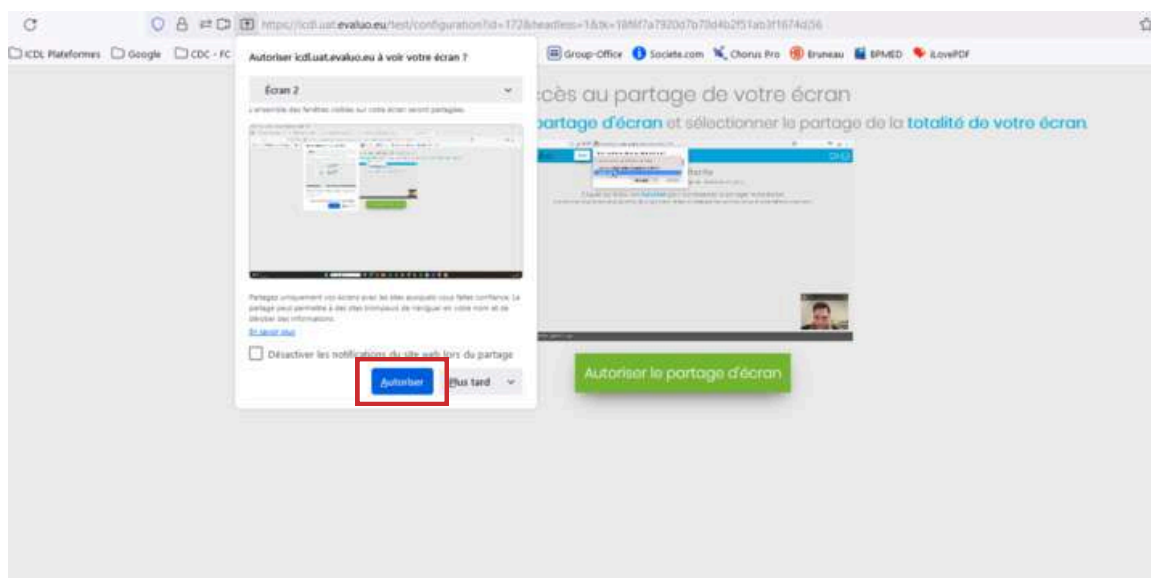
https://icdl.uat.evaluo.eu/test/configuration?id=172&headless=1&tk=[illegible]

ICDL Plateformes Google CDC - FC

Group-Office Societe.com Chorus Pro Eruneau BPMED iLovePDF

Autoriser icdl.uat.evaluo.eu à voir votre écran ?

Écran 2

L'ensemble des fenêtres visibles sur votre écran seront partagées.

Partagez uniquement vos écrans avec les sites auxquels vous faites confiance. Le partage peut permettre à des sites trompeurs de naviguer en votre nom et de dérober des informations.

En savoir plus

Désactiver les notifications du site web lors du partage

Autoriser

Plus tard

cès au partage de votre écran

partage d'écran et sélectionner le partage de la totalité de votre écran.

Autoriser le partage d'écran